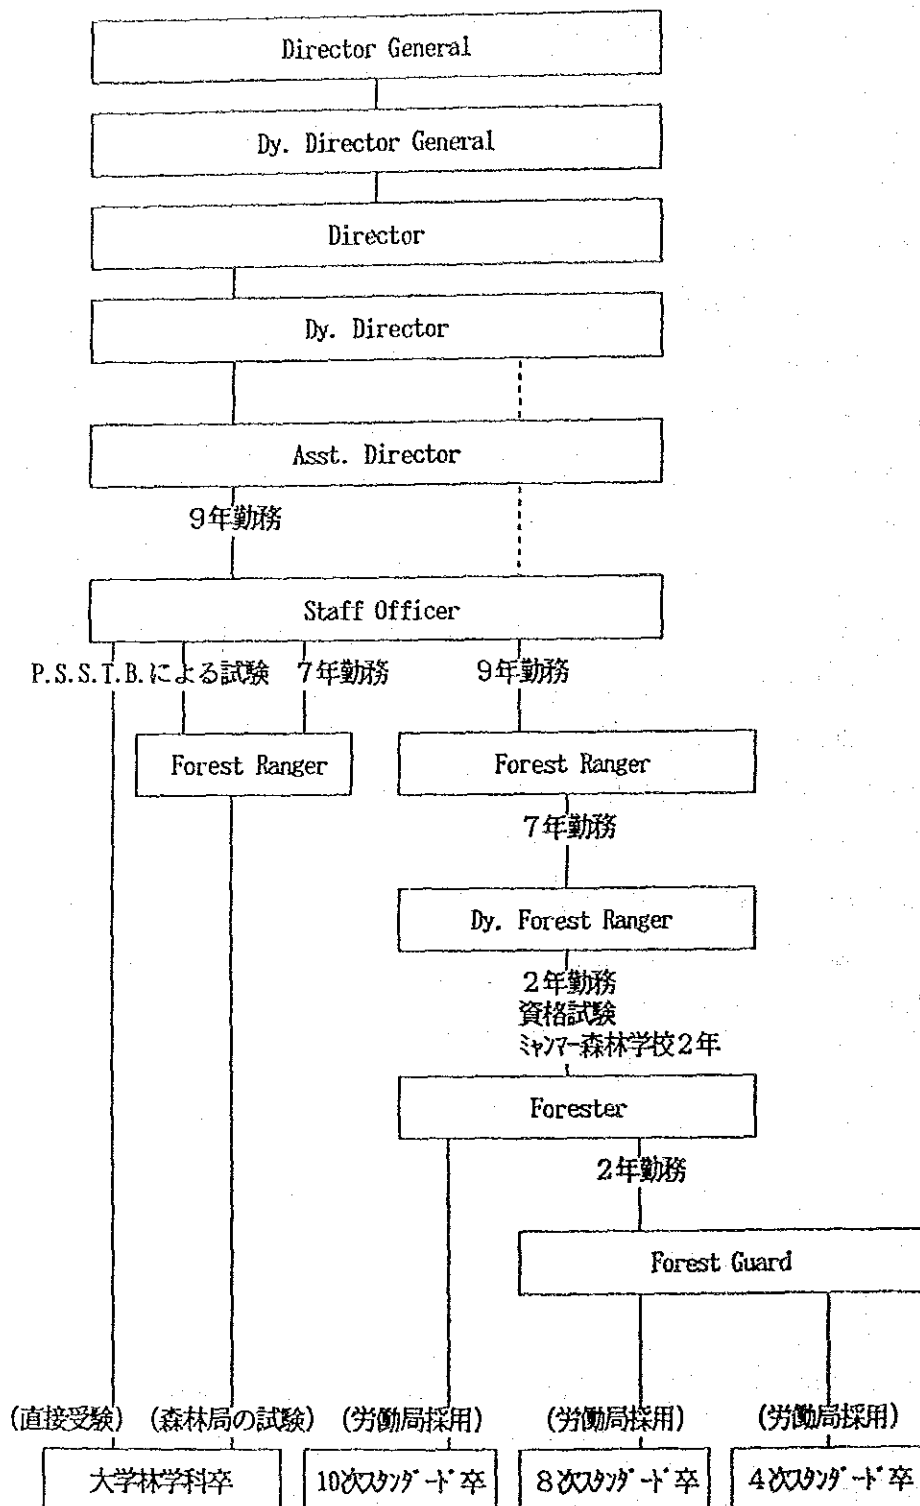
Director General

Dy. Director General

Director

Dy. Director

Asst. Director

9年勤務

Staff Officer

P.S.S.T.B.による試験 7年勤務 9年勤務

Forest Ranger

Forest Ranger

7年勤務

Dy. Forest Ranger

2年勤務
資格試験
ﾐｬﾝﾏｰ森林学校2年

Forester

2年勤務

Forest Guard

(直接受験) (森林局の試験) (労働局採用) (労働局採用) (労働局採用)

大学林学科卒

10次ｽﾀﾝﾀﾞｰﾄﾞ卒

8次ｽﾀﾝﾀﾞｰﾄﾞ卒

4次ｽﾀﾝﾀﾞｰﾄﾞ卒